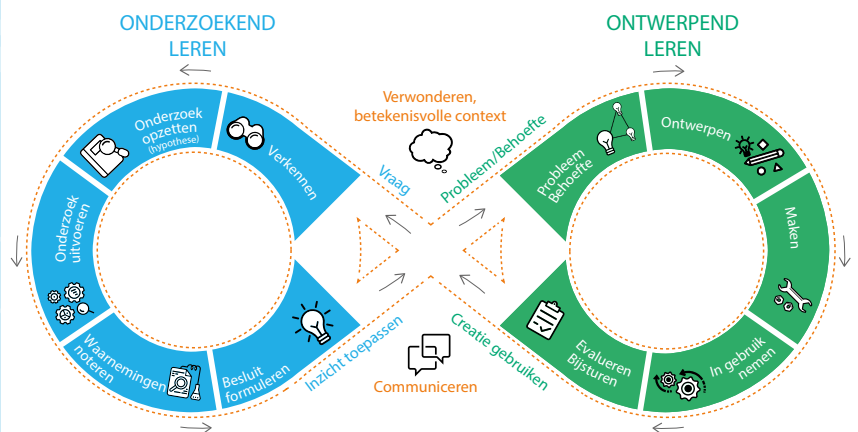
ONDERZOEKEND LEREN

ONTWERPEND LEREN

Verwonderen, betekenisvolle context

Onderzoek opzetten (hypothese)

Verkennen

Onderzoek uitvoeren

Waarnemingen noteren

Besluit formuleren

Vraag

Inzicht toepassen

Probleem/Behoefte

Creatie gebruiken

Probleem Behoefte

Ontwerpen

Maken

In gebruik nemen

Evalueren Bijsturen

Communiceren